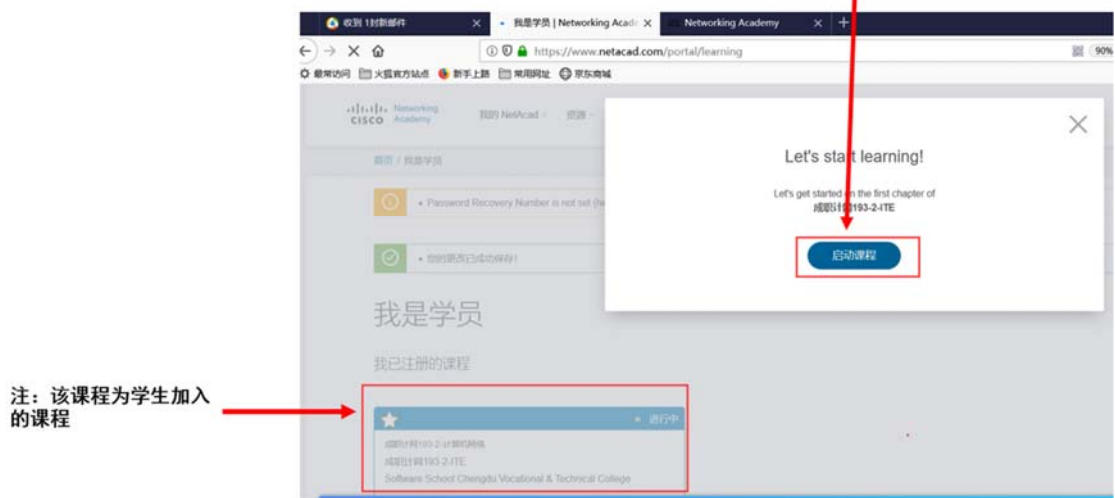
收到 1封新邮件 × • 我是学员 | Networking Acade × Networking Academy × +

https://www.netacad.com/portal/learning

最常访问 火狐官方站点 新手上路 常用网址 京东商城

CISCO Networking Academy 我的 NetAcad 资源

首页 / 我是学员

• Password Recovery Number is not set (w

• 您的更改已成功保存!

我是学员

我已注册的课程

• 进行中

成职计网193-2-计算机网络

成职计网193-2-ITE

Software School Chengdu Vocational & Technical College

Let's start learning!

Let's get started on the first chapter of 成职计网193-2-ITE

启动课程

注：该课程为学生加入的课程